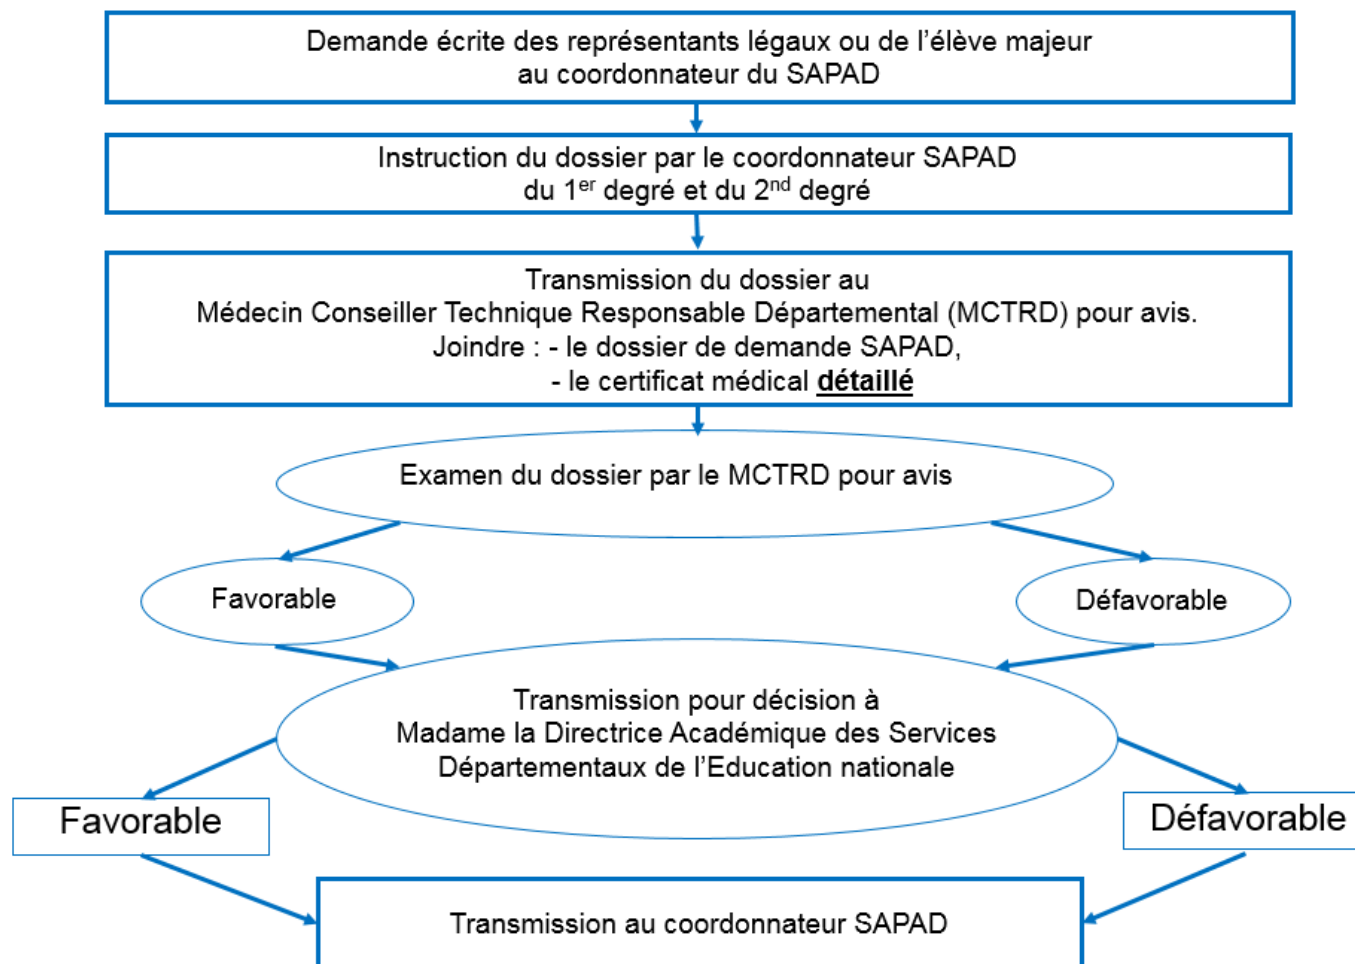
Demande écrite des représentants légaux ou de l'élève majeur au coordonnateur du SAPAD

Instruction du dossier par le coordonnateur SAPAD du 1$^{er}$ degré et du 2$^{nd}$ degré

Transmission du dossier au
Médecin Conseiller Technique Responsable Départemental (MCTRD) pour avis.
Joindre : - le dossier de demande SAPAD,
- le certificat médical détaillé

Examen du dossier par le MCTRD pour avis

Favorable

Défavorable

Transmission pour décision à Madame la Directrice Académique des Services Départementaux de l'Education nationale

Favorable

Défavorable

Transmission au coordonnateur SAPAD